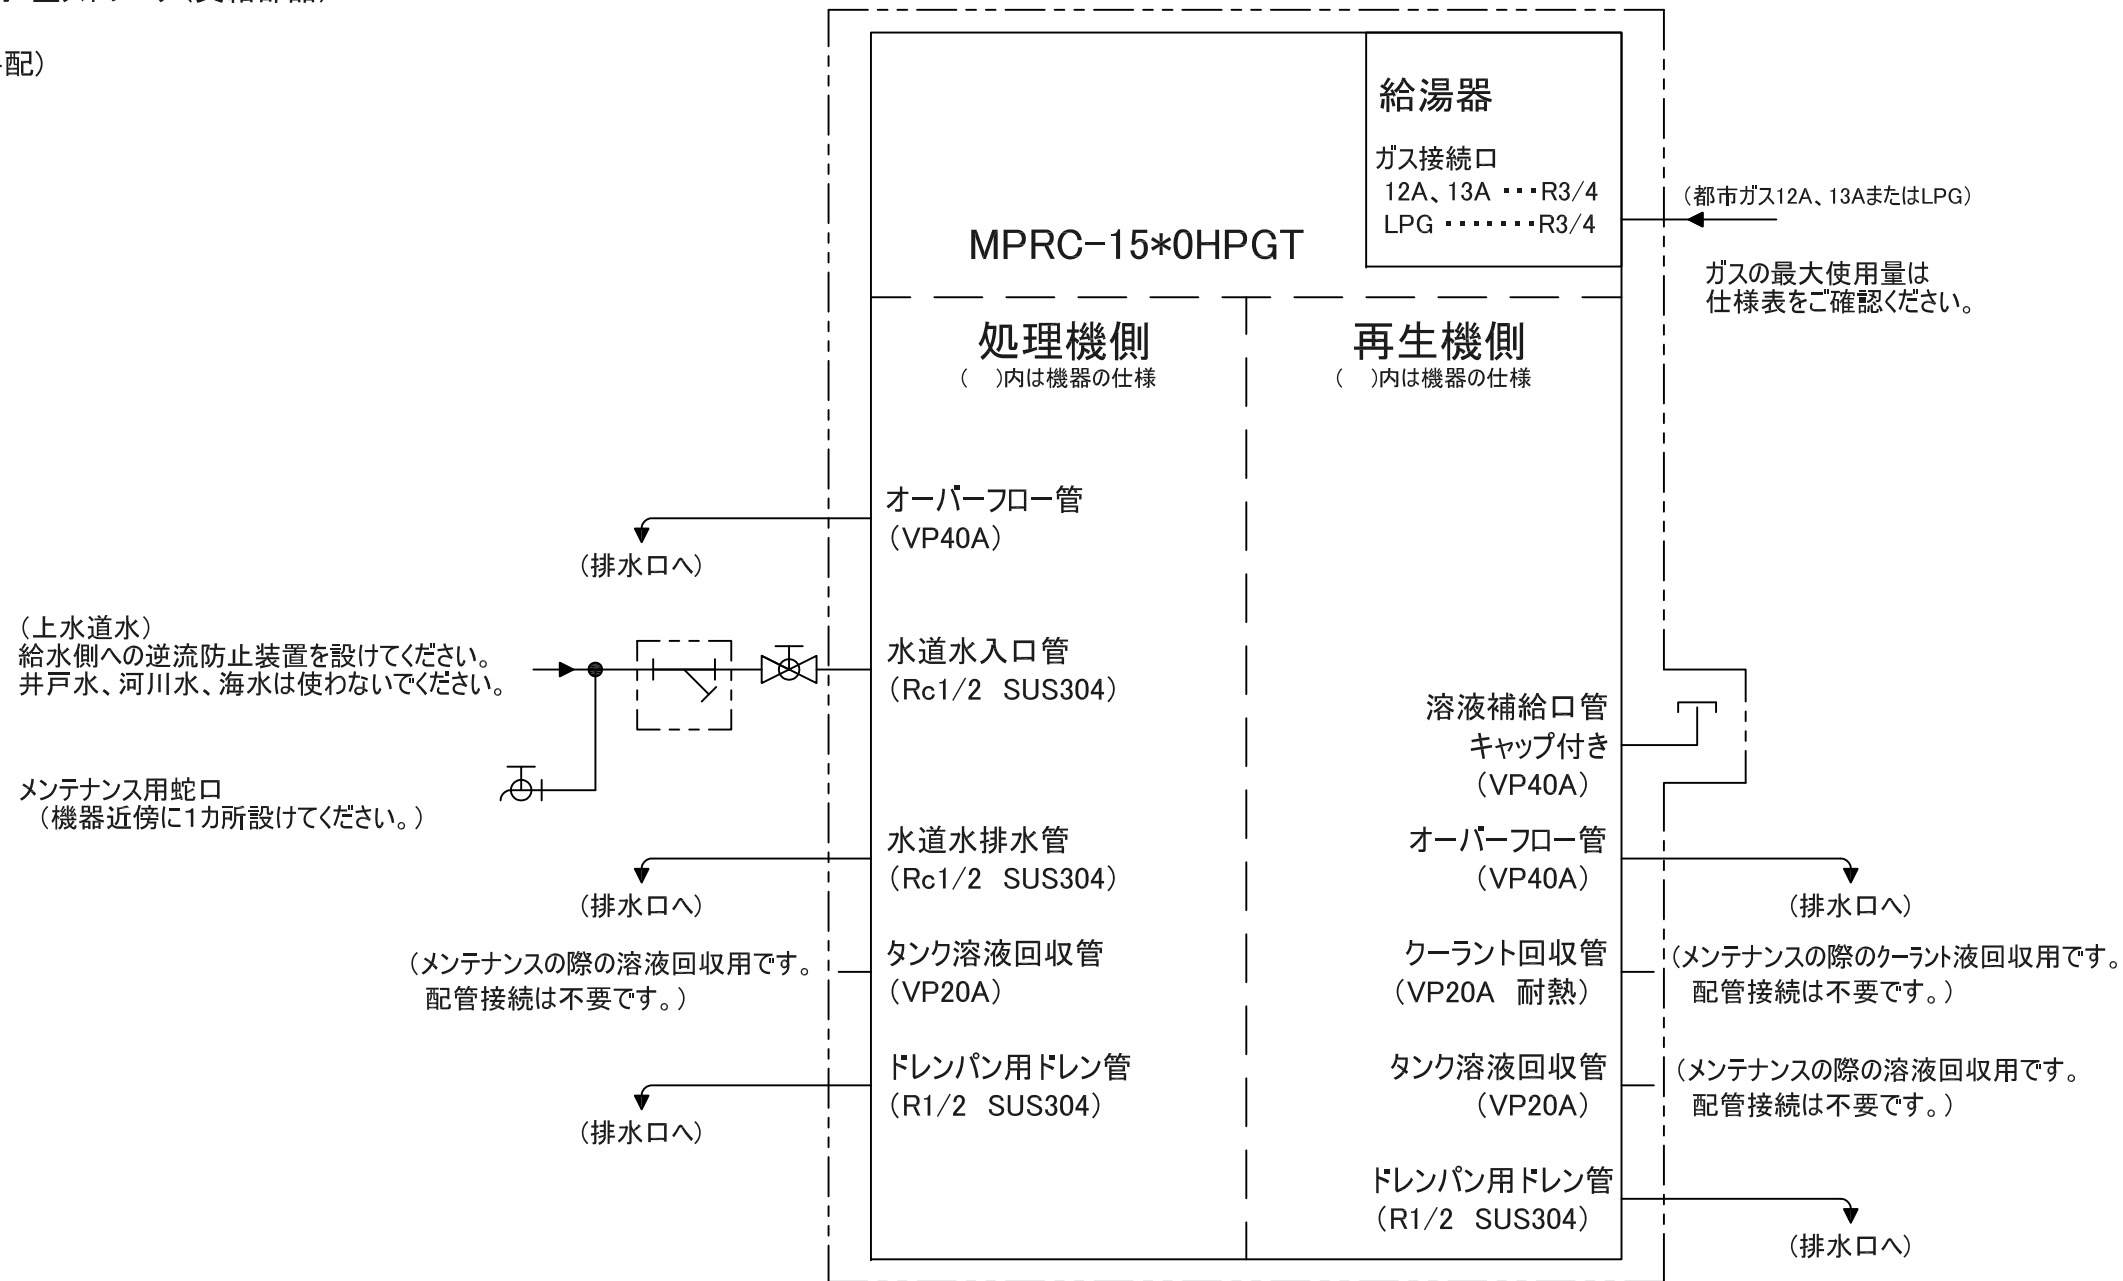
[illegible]

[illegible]配）

給湯器

ガス接続口
12A、13A ・・・R3/4
LPG ・・・・・・・R3/4

（都市ガス12A、13AまたはLPG）

ガスの最大使用量は
仕様表をご確認ください。

MPRC-15*0HPGT

処理機側
（　）内は機器の仕様

再生機側
（　）内は機器の仕様

オーバーフロー管
（VP40A）

（排水口へ）

（上水道水）
給水側への逆流防止装置を設けてください。
井戸水、河川水、海水は使わないでください。

水道水入口管
（Rc1/2 SUS304）

溶液補給口管
キャップ付き
（VP40A）

メンテナンス用蛇口
（機器近傍に1カ所設けてください。）

水道水排水管
（Rc1/2 SUS304）

（排水口へ）

オーバーフロー管
（VP40A）

（排水口へ）

（メンテナンスの際の溶液回収用です。
配管接続は不要です。）

タンク溶液回収管
（VP20A）

クーラント回収管
（VP20A 耐熱）

（メンテナンスの際のクーラント液回収用です。
配管接続は不要です。）

ドレンパン用ドレン管
（R1/2 SUS304）

（排水口へ）

タンク溶液回収管
（VP20A）

（メンテナンスの際の溶液回収用です。
配管接続は不要です。）

ドレンパン用ドレン管
（R1/2 SUS304）

（排水口へ）